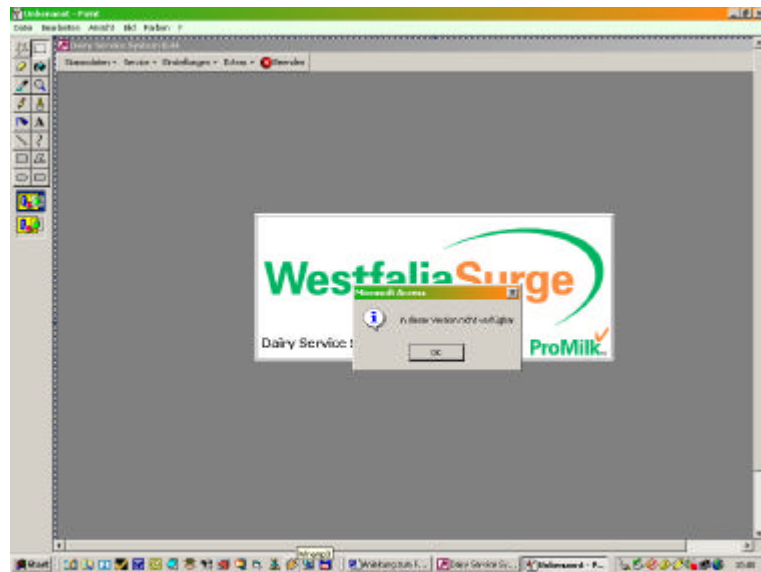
Unbenannt - Paint

Datei Bearbeiten Ansicht Bild Farben ?

Dairy Service System 6.44

Stammdaten • Service • Einstellungen • Extras • Beenden

WestfaliaSurge

Dairy Service S

ProMilk

Microsoft Access

In dieser Version nicht verfügbar

OK

Start

Anleitung zum F...

Dairy Service Sy...

Unbenannt - P...

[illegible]

10:00